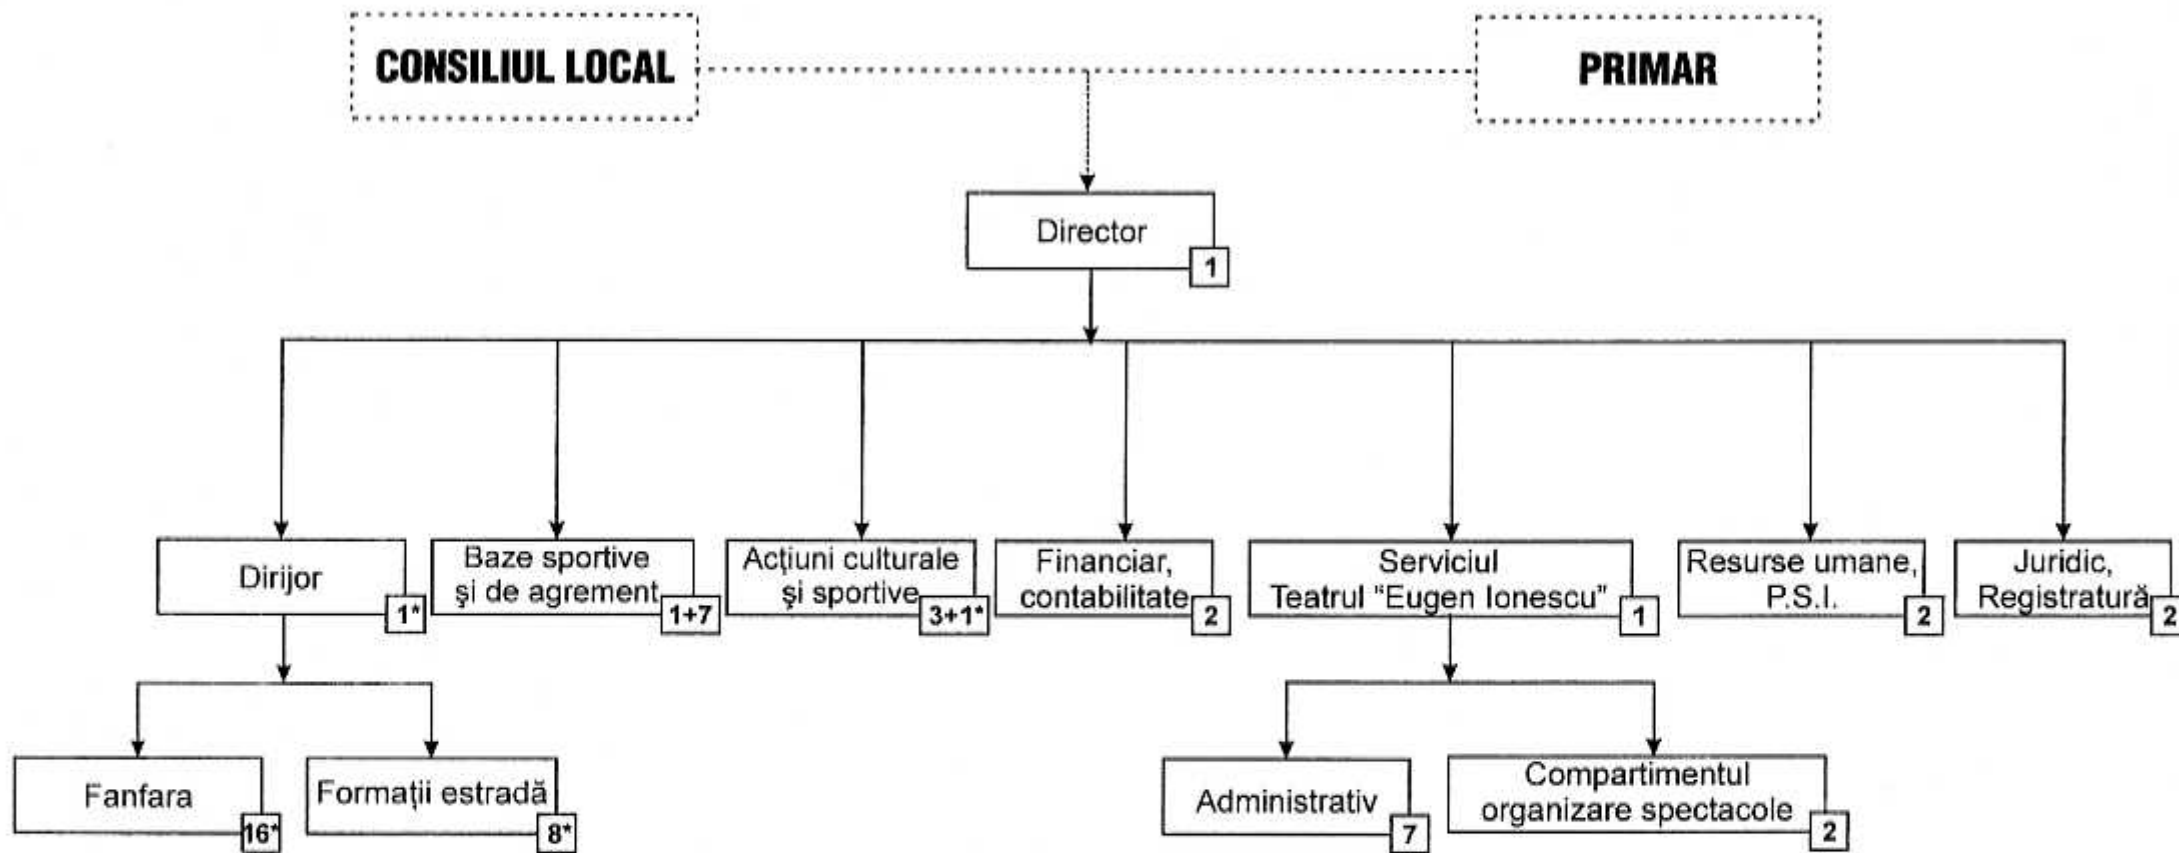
CONSILIUL LOCAL

PRIMAR

Director 1

Dirijor 1*

Baze sportive şi de agrement 1+7

Acţiuni culturale şi sportive 3+1*

Financiar, contabilitate 2

Serviciul Teatrul "Eugen Ionescu" 1

Resurse umane, P.S.I. 2

Juridic, Registratură 2

Fanfara 16*

Formaţii estradă 8*

Administrativ 7

Compartimentul organizare spectacole 2